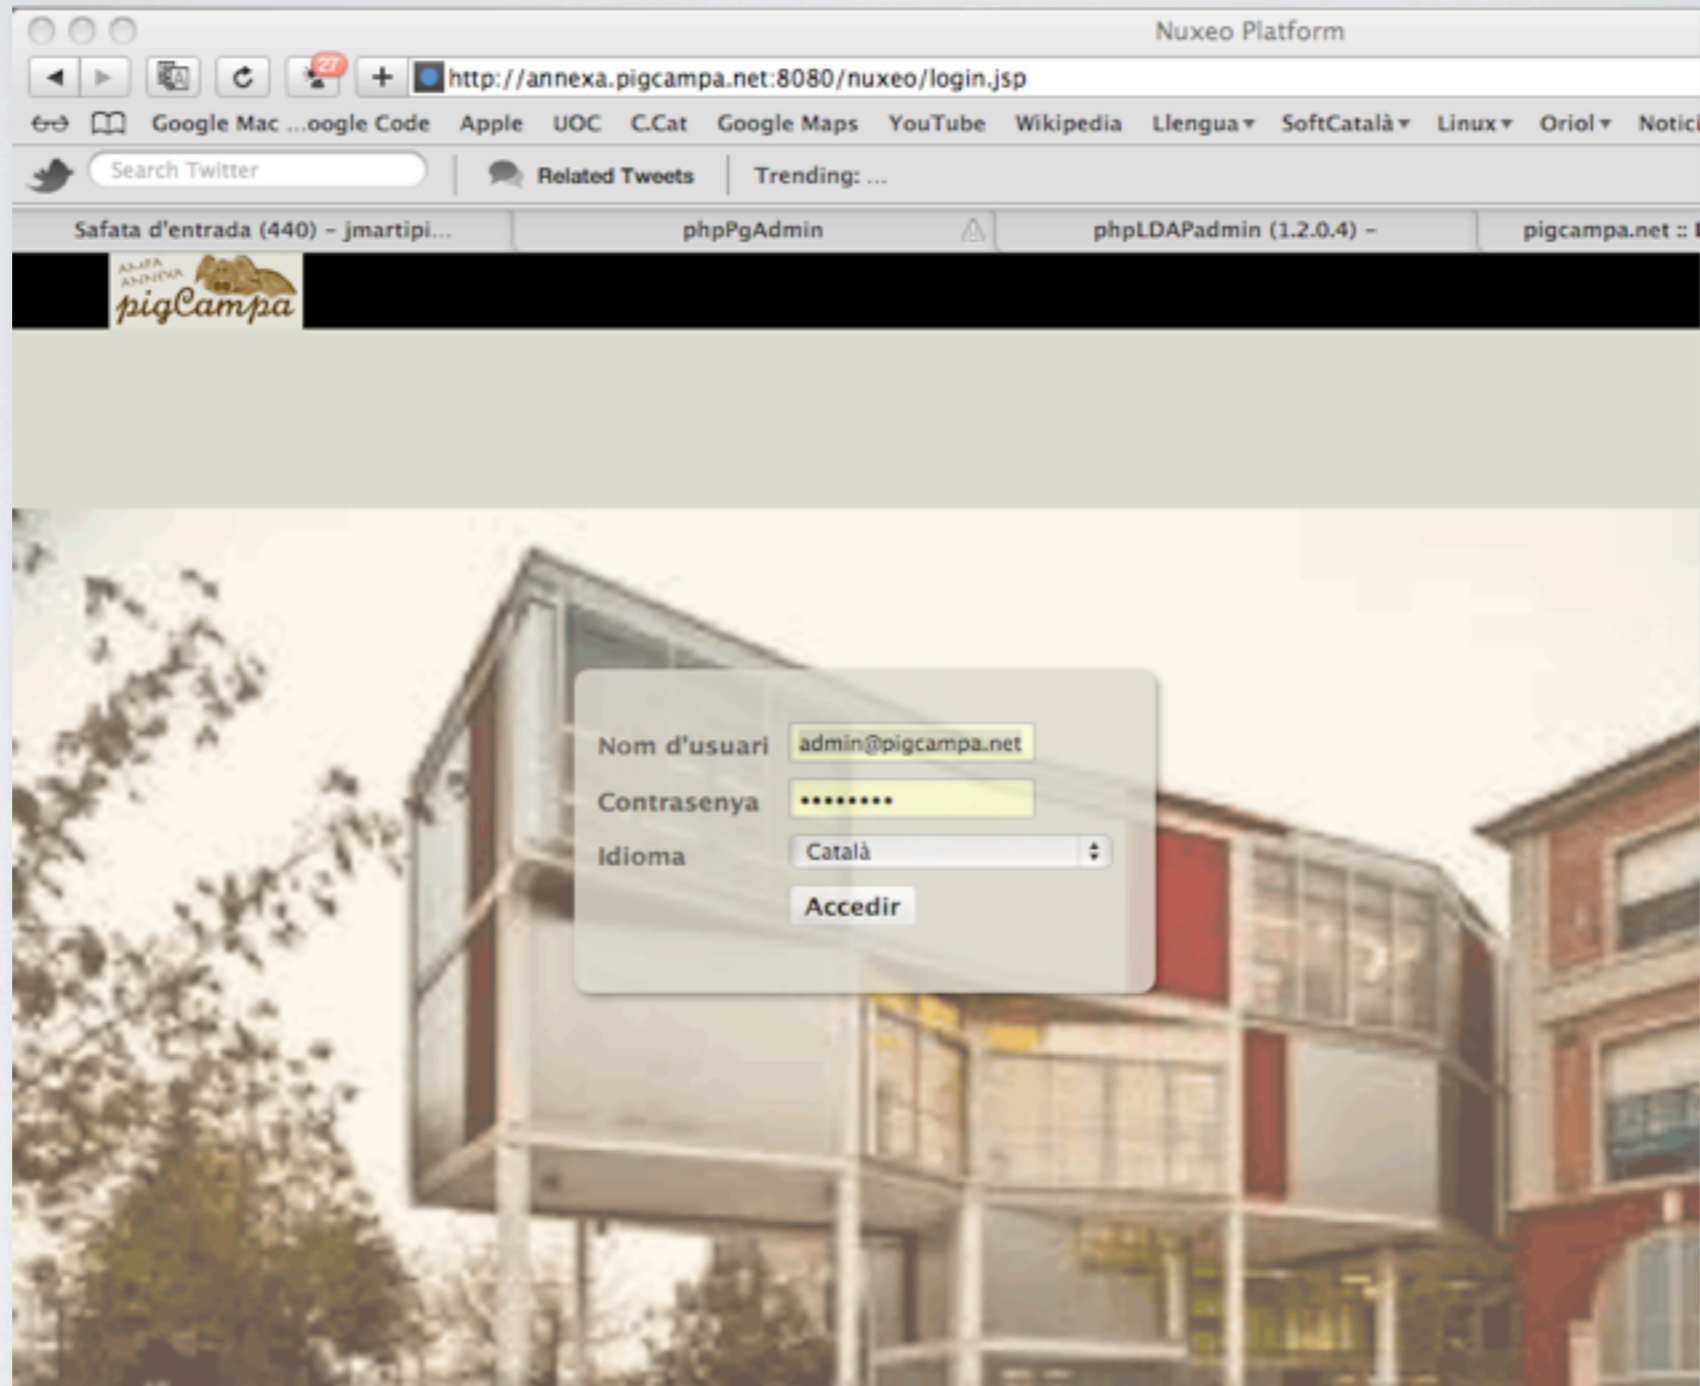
Nuxeo Platform

27

http://annexa.pigcampa.net:8080/nuxeo/login.jsp

Google Mac ...oogle Code Apple UOC C.Cat Google Maps YouTube Wikipedia Llengua ▾ SoftCatalà ▾ Linux ▾ Oriol ▾ Notici

Search Twitter

Related Tweets

Trending: ...

Safata d'entrada (440) – jmartipi...

phpPgAdmin

phpLDAPadmin (1.2.0.4) –

pigcampa.net :: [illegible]

AMPA ANNEXA
pigCampa

Nom d'usuari admin@pigcampa.net

Contrasenya •••••••••

Idioma Català

Accedir